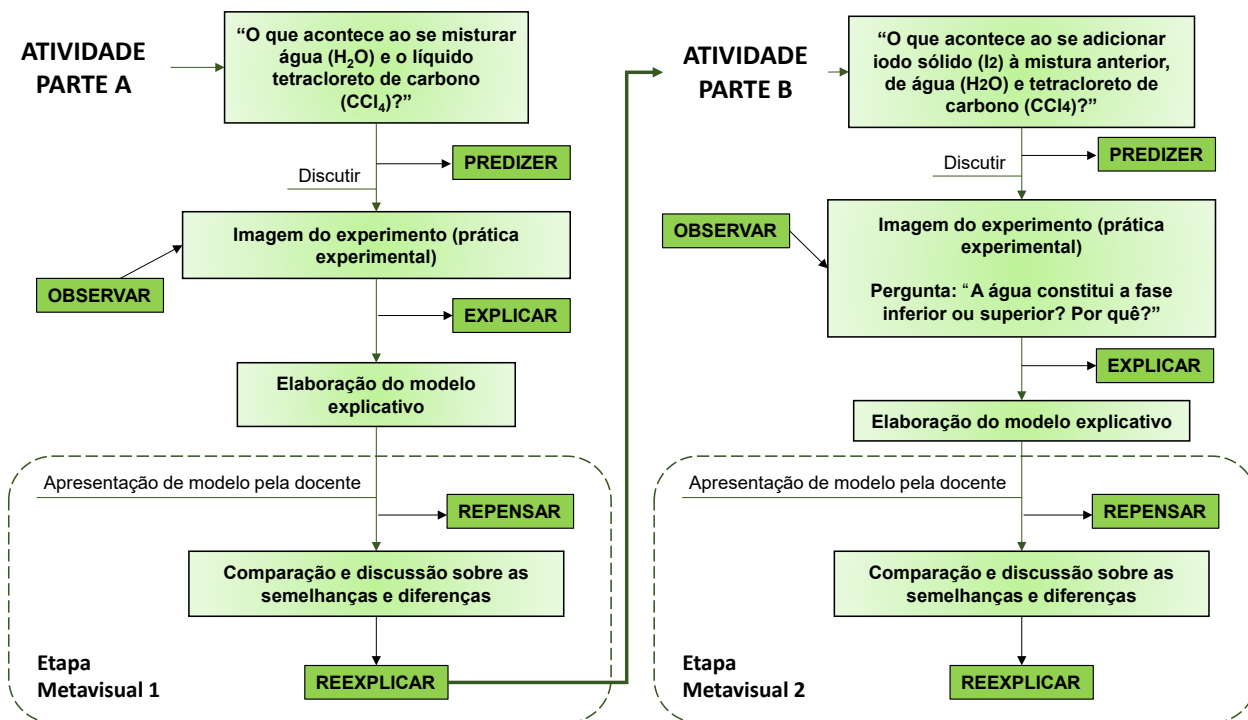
ATIVIDADE PARTE A

"O que acontece ao se misturar água ($H_2O$) e o líquido tetracloreto de carbono ($CCl_4$)?"

Discutir

PREDIZER

Imagem do experimento (prática experimental)

OBSERVAR

EXPLICAR

Elaboração do modelo explicativo

Apresentação de modelo pela docente

REPENSAR

Comparação e discussão sobre as semelhanças e diferenças

Etapa Metavisual 1

REEXPLICAR

ATIVIDADE PARTE B

"O que acontece ao se adicionar iodo sólido (I2) à mistura anterior, de água (H2O) e tetracloreto de carbono (CCl4)?"

Discutir

PREDIZER

OBSERVAR

Imagem do experimento (prática experimental)

Pergunta: "A água constitui a fase inferior ou superior? Por quê?"

EXPLICAR

Elaboração do modelo explicativo

Apresentação de modelo pela docente

REPENSAR

Comparação e discussão sobre as semelhanças e diferenças

Etapa Metavisual 2

REEXPLICAR